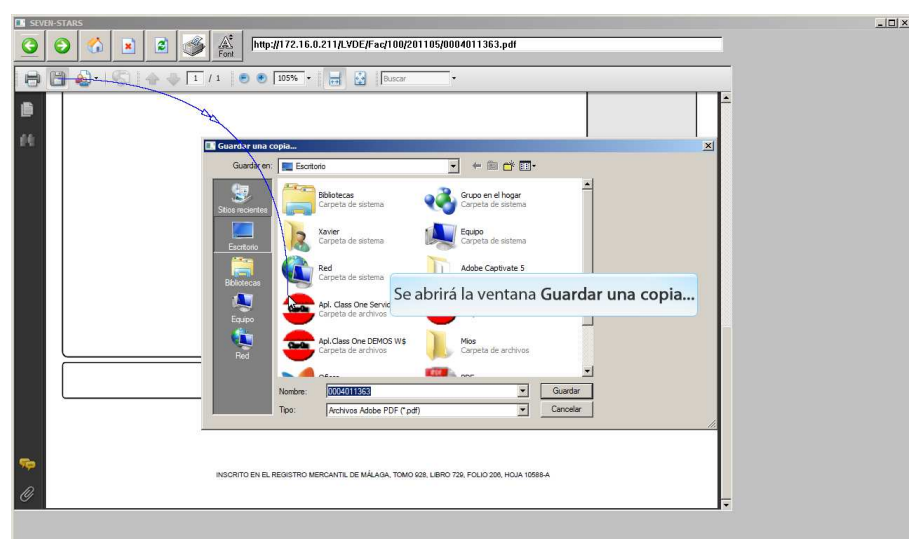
SEVEN-STARS

Font

http://172.16.0.211/LVDE/Fac/100/201105/0004011363.pdf

1 / 1

105%

Buscar

Guardar una copia...

Guardar en: Escritorio

Sitios recientes

Escritorio

Bibliotecas

Equipo

Red

Bibliotecas
Carpeta de sistema

Grupo en el hogar
Carpeta de sistema

Xavier
Carpeta de sistema

Equipo
Carpeta de sistema

Red
Carpeta de sistema

Adobe Captivate 5

Apl. Class One Servic
Carpeta de archivos

Apl.Class One DEMOS W$
Carpeta de archivos

Mios
Carpeta de archivos

Se abrirá la ventana **Guardar una copia...**

Nombre: 0004011363

Tipo: Archivos Adobe PDF (*.pdf)

Guardar

Cancelar

INSCRITO EN EL REGISTRO MERCANTIL DE MÁLAGA, TOMO 928, LIBRO 729, FOLIO 206, HOJA 10588-A